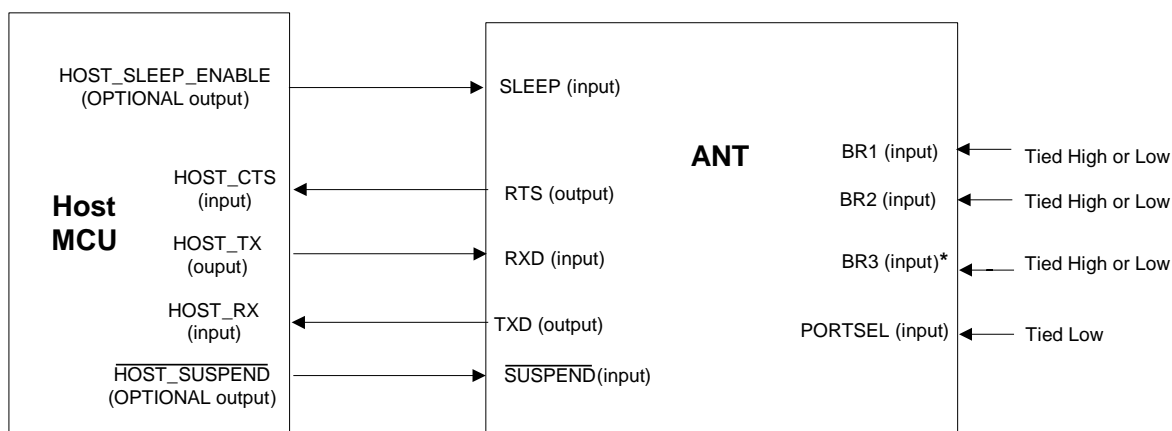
HOST_SLEEP_ENABLE (OPTIONAL output)

Host MCU

HOST_CTS (input)

HOST_TX (ouput)

HOST_RX (input)

$\overline{\text{HOST\_SUSPEND}}$ (OPTIONAL output)

SLEEP (input)

ANT

RTS (output)

RXD (input)

TXD (output)

$\overline{\text{SUSPEND}}$(input)

BR1 (input)

BR2 (input)

BR3 (input)*

PORTSEL (input)

Tied High or Low

Tied High or Low

Tied High or Low

Tied Low